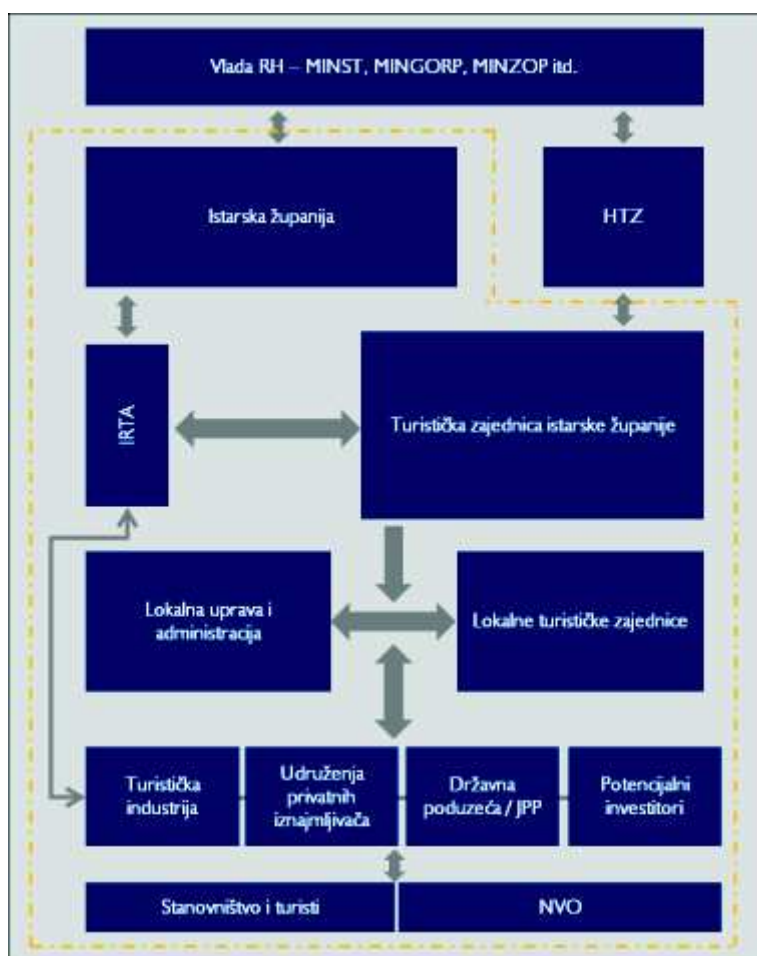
Vlada RH – MINST, MINGORP, MINZOP itd.

Istarska županija

HTZ

IRTA

Turistička zajednica istarske županije

Lokalna uprava i administracija

Lokalne turističke zajednice

Turistička industrija

Udruženja privatnih iznajmljivača

Državna poduzeća / JPP

Potencijalni investitori

Stanovništvo i turisti

NVO